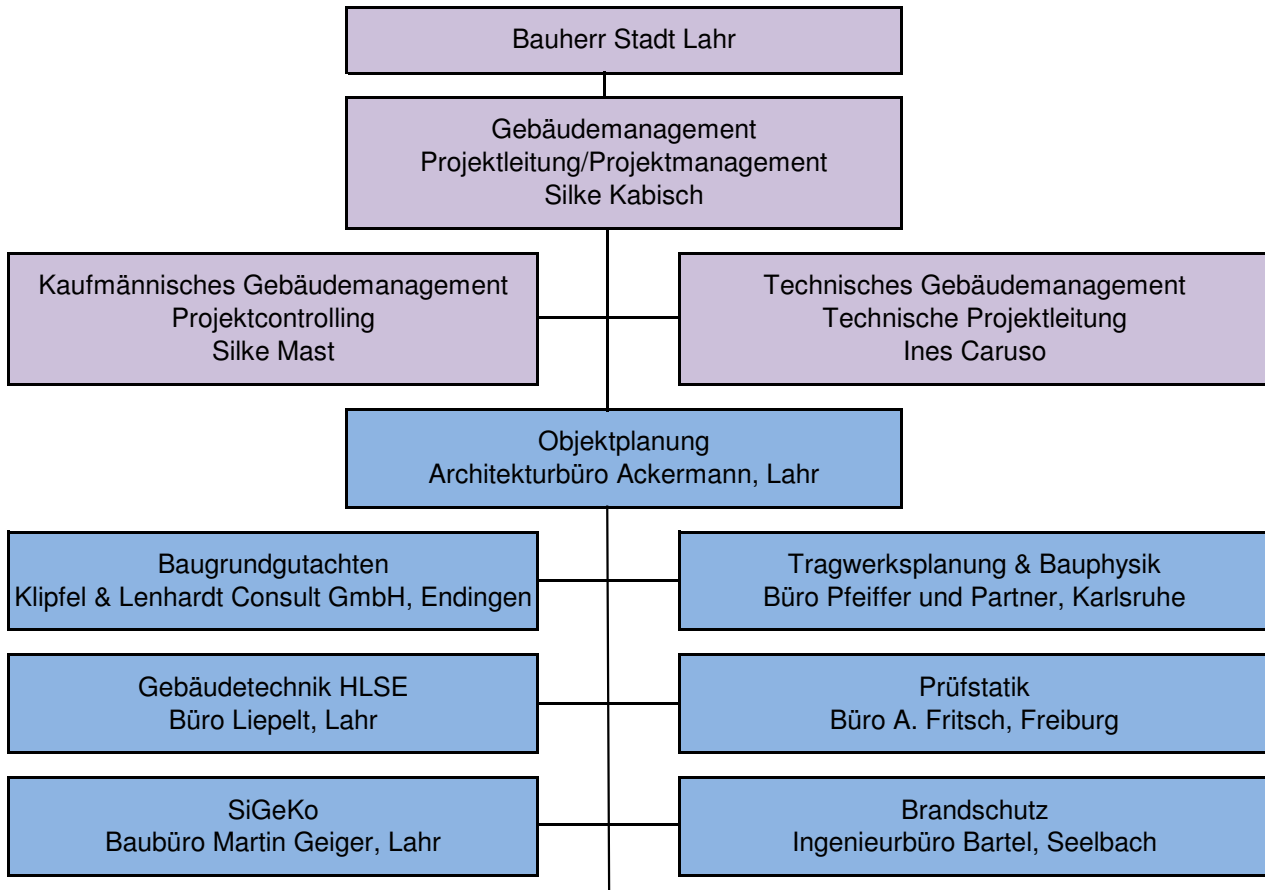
Bauherr Stadt Lahr

Gebäudemanagement
Projektleitung/Projektmanagement
Silke Kabisch

Kaufmännisches Gebäudemanagement
Projektcontrolling
Silke Mast

Technisches Gebäudemanagement
Technische Projektleitung
Ines Caruso

Objektplanung
Architekturbüro Ackermann, Lahr

Baugrundgutachten
Klipfel & Lenhardt Consult GmbH, Endingen

Tragwerksplanung & Bauphysik
Büro Pfeiffer und Partner, Karlsruhe

Gebäudetechnik HLSE
Büro Liepelt, Lahr

Prüfstatik
Büro A. Fritsch, Freiburg

SiGeKo
Baubüro Martin Geiger, Lahr

Brandschutz
Ingenieurbüro Bartel, Seelbach